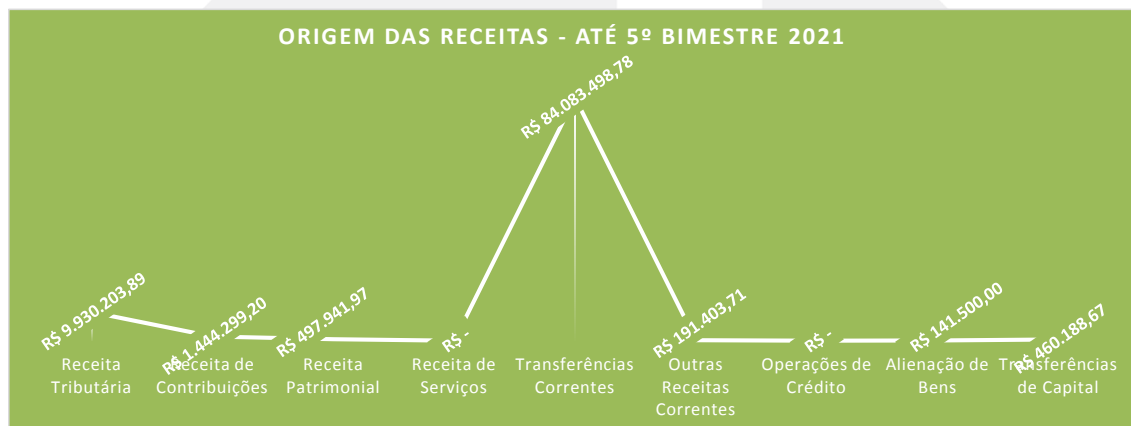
ORIGEM DAS RECEITAS - ATÉ 5º BIMESTRE 2021

R$ 84.083.498,78

R$ 9.930.203,89

R$ 1.444.299,20

R$ 497.941,97

R$ -

R$ 191.403,71

R$ -

R$ 141.500,00

R$ 460.188,67

Receita Tributária

Receita de Contribuições

Receita Patrimonial

Receita de Serviços

Transferências Correntes

Outras Receitas Correntes

Operações de Crédito

Alienação de Bens

Transferências de Capital